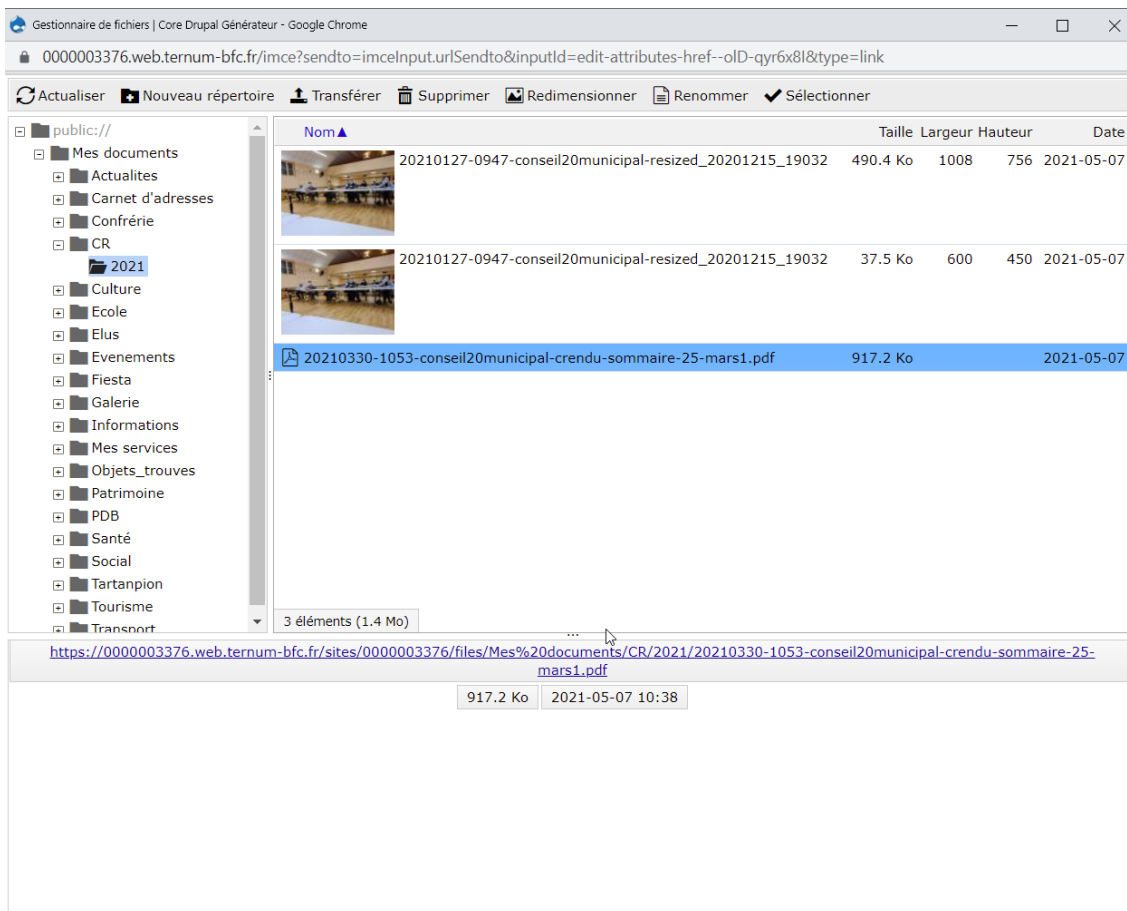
Gestionnaire de fichiers | Core Drupal Générateur - Google Chrome

0000003376.web.ternum-bfc.fr/imce?sendto=imceInput.urlSendto&inputId=edit-attributes-href--olD-qyr6x8I&type=link

Actualiser Nouveau répertoire Transférer Supprimer Redimensionner Renommer Sélectionner

public://
Mes documents
Actualites
Carnet d'adresses
Confrérie
CR
2021
Culture
Ecole
Elus
Evenements
Fiesta
Galerie
Informations
Mes services
Objets_trouves
Patrimoine
PDB
Santé
Social
Tartanpion
Tourisme
Transport

| Nom▲ | Taille | Largeur | Hauteur | Date |
|---|---|---|---|---|
| 20210127-0947-conseil20municipal-resized_20201215_19032 | 490.4 Ko | 1008 | 756 | 2021-05-07 |
| 20210127-0947-conseil20municipal-resized_20201215_19032 | 37.5 Ko | 600 | 450 | 2021-05-07 |
| 20210330-1053-conseil20municipal-crendu-sommaire-25-mars1.pdf | 917.2 Ko | | | 2021-05-07 |

3 éléments (1.4 Mo)

https://0000003376.web.ternum-bfc.fr/sites/0000003376/files/Mes%20documents/CR/2021/20210330-1053-conseil20municipal-crendu-sommaire-25-mars1.pdf

917.2 Ko 2021-05-07 10:38